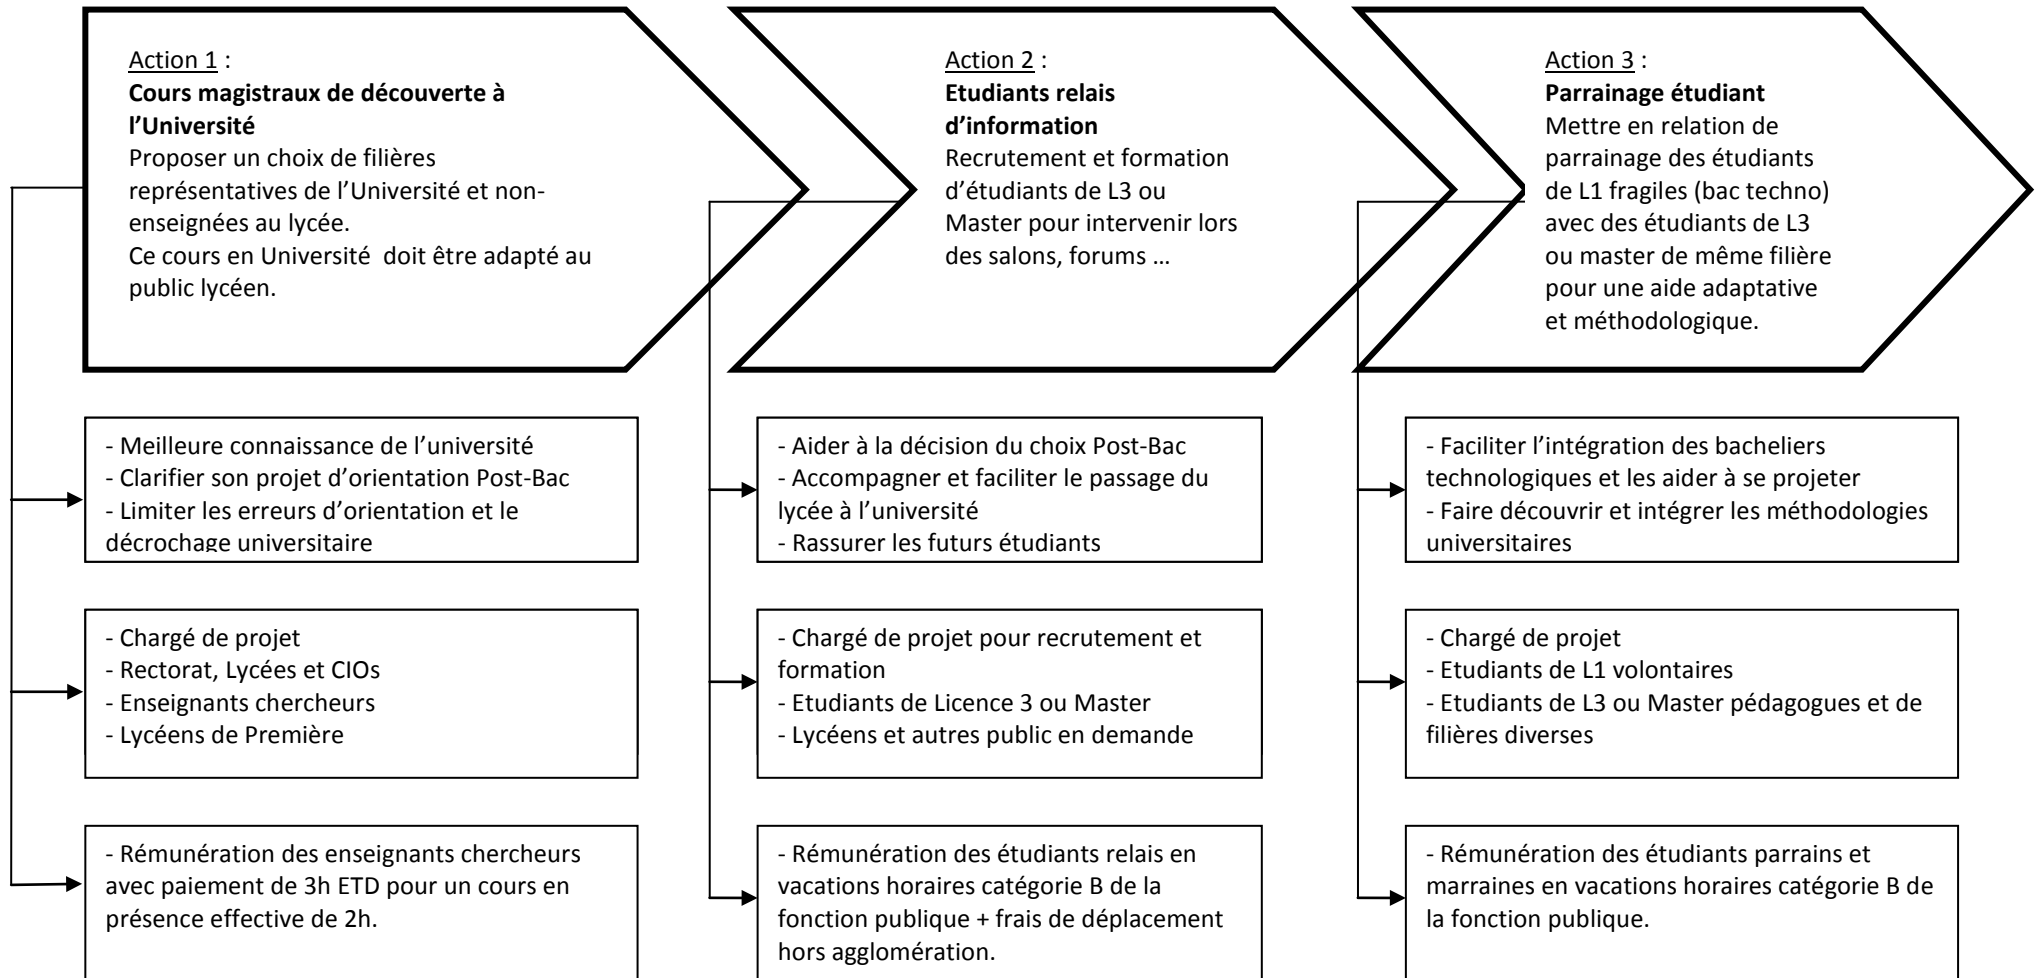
Action 1 :
**Cours magistraux de découverte à l'Université**
Proposer un choix de filières représentatives de l'Université et non-enseignées au lycée.
Ce cours en Université doit être adapté au public lycéen.

Action 2 :
**Etudiants relais d'information**
Recrutement et formation d'étudiants de L3 ou Master pour intervenir lors des salons, forums …

Action 3 :
**Parrainage étudiant**
Mettre en relation de parrainage des étudiants de L1 fragiles (bac techno) avec des étudiants de L3 ou master de même filière pour une aide adaptative et méthodologique.

- Meilleure connaissance de l'université
- Clarifier son projet d'orientation Post-Bac
- Limiter les erreurs d'orientation et le décrochage universitaire

- Chargé de projet
- Rectorat, Lycées et CIOs
- Enseignants chercheurs
- Lycéens de Première

- Rémunération des enseignants chercheurs avec paiement de 3h ETD pour un cours en présence effective de 2h.

- Aider à la décision du choix Post-Bac
- Accompagner et faciliter le passage du lycée à l'université
- Rassurer les futurs étudiants

- Chargé de projet pour recrutement et formation
- Etudiants de Licence 3 ou Master
- Lycéens et autres public en demande

- Rémunération des étudiants relais en vacations horaires catégorie B de la fonction publique + frais de déplacement hors agglomération.

- Faciliter l'intégration des bacheliers technologiques et les aider à se projeter
- Faire découvrir et intégrer les méthodologies universitaires

- Chargé de projet
- Etudiants de L1 volontaires
- Etudiants de L3 ou Master pédagogues et de filières diverses

- Rémunération des étudiants parrains et marraines en vacations horaires catégorie B de la fonction publique.